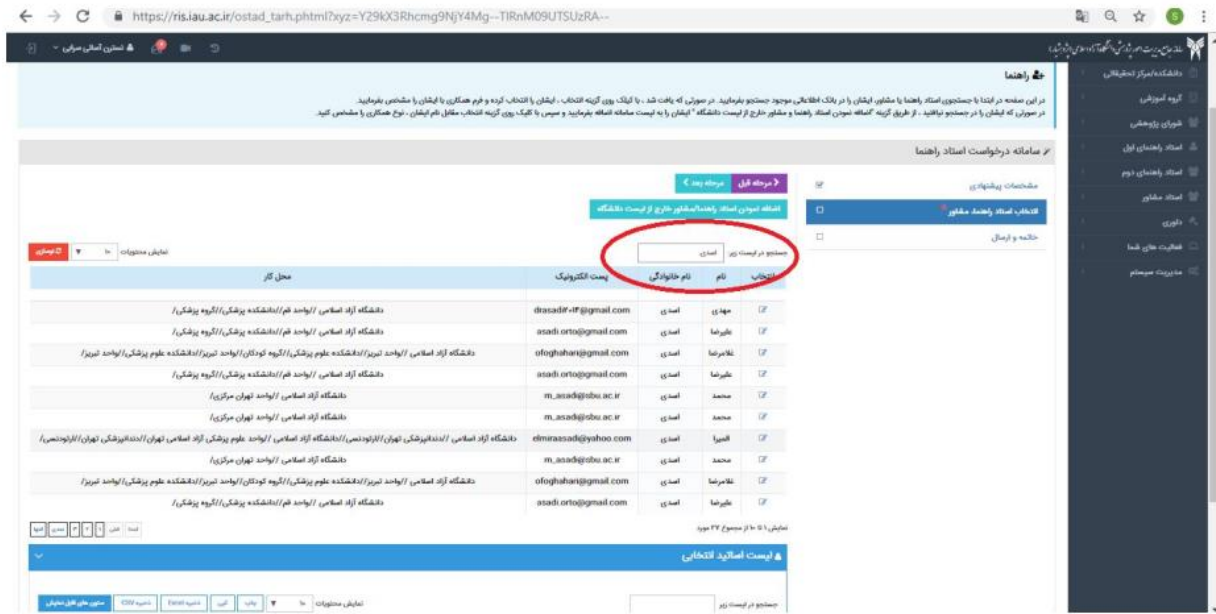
https://ris.iau.ac.ir/ostad_tarh.phtml?xyz=Y29kX3Rhcmg9NjY4Mg--TIRnM09UTSUzRA--

دانشکده/مرکز تحقیقاتی
گروه آموزشی
شورای پژوهشی
استاد راهنمای اول
استاد راهنمای دوم
استاد مشاور
داوری
فعالیت های شما
مدیریت سیستم

راهنما

در این صفحه در ابتدا با جستجوی استاد راهنما یا مشاور، ایشان را در بانک اطلاعاتی موجود جستجو بفرمایید. در صورتی که یافت شد ، با کلیک روی گزینه انتخاب ، ایشان را انتخاب کرده و فرم همکاری با ایشان را مشخص بفرمایید.
در صورتی که ایشان را در جستجو نیافتید ، از طریق گزینه "اضافه نمودن استاد راهنما و مشاور خارج از لیست دانشگاه " ایشان را به لیست سامانه اضافه بفرمایید و سپس با کلیک روی گزینه انتخاب مقابل نام ایشان ، نوع همکاری را مشخص کنید.

سامانه درخواست استاد راهنما

مشخصات پیشنهادی
انتخاب استاد راهنما، مشاور
خاتمه و ارسال

مرحله قبل
مرحله بعد
اضافه نمودن استاد راهنما/مشاور خارج از لیست دانشگاه

جستجو در لیست زیر: اسدی
نمایش محتویات
تازه سازی

| انتخاب | نام | نام خانوادگی | پست الکترونیک | محل کار |
|---|---|---|---|---|
| | مهدی | اسدی | drasadi@gmail.com | دانشگاه آزاد اسلامی //واحد قم//دانشکده پزشکی//گروه پزشکی/ |
| | علیرضا | اسدی | asadi.orto@gmail.com | دانشگاه آزاد اسلامی //واحد قم//دانشکده پزشکی//گروه پزشکی/ |
| | غلامرضا | اسدی | ofoghahani@gmail.com | دانشگاه آزاد اسلامی //واحد تبریز//دانشکده علوم پزشکی//گروه کودکان//واحد تبریز//دانشکده علوم پزشکی//واحد تبریز/ |
| | علیرضا | اسدی | asadi.orto@gmail.com | دانشگاه آزاد اسلامی //واحد قم//دانشکده پزشکی//گروه پزشکی/ |
| | محمد | اسدی | m_asadi@sbu.ac.ir | دانشگاه آزاد اسلامی //واحد تهران مرکزی/ |
| | محمد | اسدی | m_asadi@sbu.ac.ir | دانشگاه آزاد اسلامی //واحد تهران مرکزی/ |
| | المیرا | اسدی | elmiraasadi@yahoo.com | دانشگاه آزاد اسلامی //دندانپزشکی تهران//ارتودنسی//دانشگاه آزاد اسلامی //واحد علوم پزشکی آزاد اسلامی تهران//دندانپزشکی تهران//ارتودنسی/ |
| | محمد | اسدی | m_asadi@sbu.ac.ir | دانشگاه آزاد اسلامی //واحد تهران مرکزی/ |
| | غلامرضا | اسدی | ofoghahani@gmail.com | دانشگاه آزاد اسلامی //واحد تبریز//دانشکده علوم پزشکی//گروه کودکان//واحد تبریز//دانشکده علوم پزشکی//واحد تبریز/ |
| | علیرضا | اسدی | asadi.orto@gmail.com | دانشگاه آزاد اسلامی //واحد قم//دانشکده پزشکی//گروه پزشکی/ |

نمایش ۱ تا ۱۰ از مجموع ۲۷ مورد
ابتدا قبلی ۱ ۲ ۳ بعدی انتها

لیست اساتید انتخابی

جستجو در لیست زیر
نمایش محتویات
چاپ کپی ذخیره Excel ذخیره CSV ستون های قابل نمایش